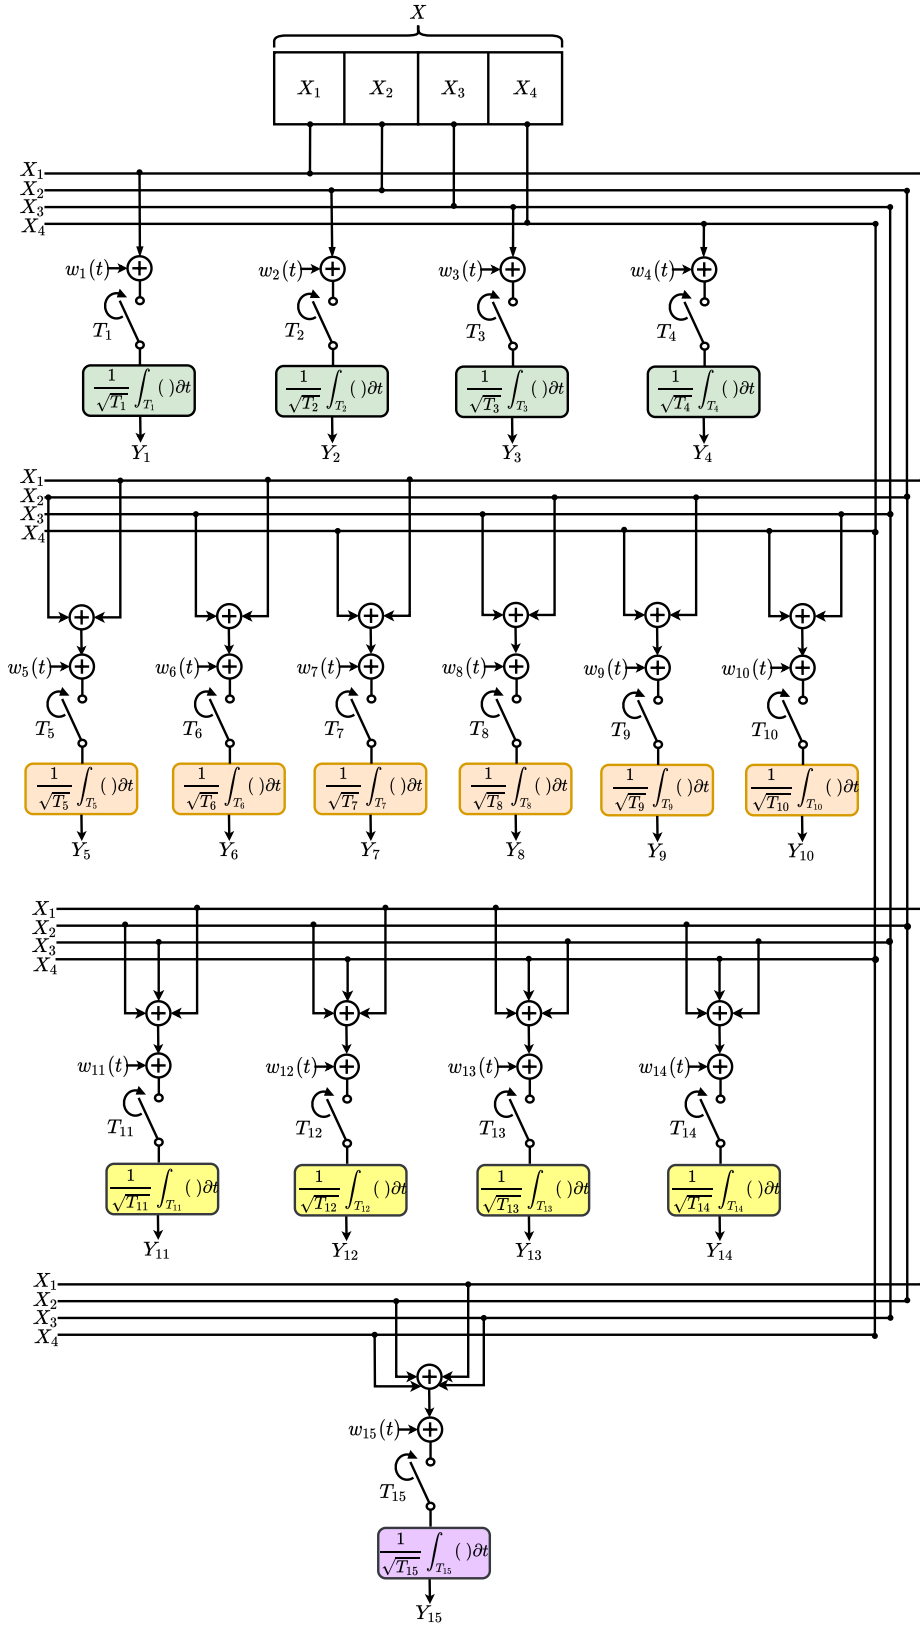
$X$

$X_1$ $X_2$ $X_3$ $X_4$

$X_1$
$X_2$
$X_3$
$X_4$

$w_1(t)$ $w_2(t)$ $w_3(t)$ $w_4(t)$

$T_1$ $T_2$ $T_3$ $T_4$

$\frac{1}{\sqrt{T_1}}\int_{T_1}(\,)\partial t$ $\frac{1}{\sqrt{T_2}}\int_{T_2}(\,)\partial t$ $\frac{1}{\sqrt{T_3}}\int_{T_3}(\,)\partial t$ $\frac{1}{\sqrt{T_4}}\int_{T_4}(\,)\partial t$

$Y_1$ $Y_2$ $Y_3$ $Y_4$

$X_1$
$X_2$
$X_3$
$X_4$

$w_5(t)$ $w_6(t)$ $w_7(t)$ $w_8(t)$ $w_9(t)$ $w_{10}(t)$

$T_5$ $T_6$ $T_7$ $T_8$ $T_9$ $T_{10}$

$\frac{1}{\sqrt{T_5}}\int_{T_5}(\,)\partial t$ $\frac{1}{\sqrt{T_6}}\int_{T_6}(\,)\partial t$ $\frac{1}{\sqrt{T_7}}\int_{T_7}(\,)\partial t$ $\frac{1}{\sqrt{T_8}}\int_{T_8}(\,)\partial t$ $\frac{1}{\sqrt{T_9}}\int_{T_9}(\,)\partial t$ $\frac{1}{\sqrt{T_{10}}}\int_{T_{10}}(\,)\partial t$

$Y_5$ $Y_6$ $Y_7$ $Y_8$ $Y_9$ $Y_{10}$

$X_1$
$X_2$
$X_3$
$X_4$

$w_{11}(t)$ $w_{12}(t)$ $w_{13}(t)$ $w_{14}(t)$

$T_{11}$ $T_{12}$ $T_{13}$ $T_{14}$

$\frac{1}{\sqrt{T_{11}}}\int_{T_{11}}(\,)\partial t$ $\frac{1}{\sqrt{T_{12}}}\int_{T_{12}}(\,)\partial t$ $\frac{1}{\sqrt{T_{13}}}\int_{T_{13}}(\,)\partial t$ $\frac{1}{\sqrt{T_{14}}}\int_{T_{14}}(\,)\partial t$

$Y_{11}$ $Y_{12}$ $Y_{13}$ $Y_{14}$

$X_1$
$X_2$
$X_3$
$X_4$

$w_{15}(t)$

$T_{15}$

$\frac{1}{\sqrt{T_{15}}}\int_{T_{15}}(\,)\partial t$

$Y_{15}$